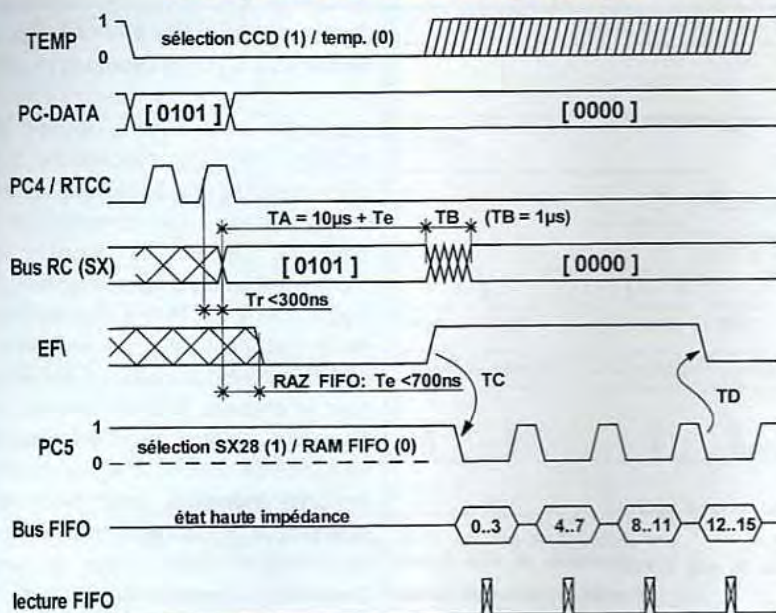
TEMP
1
0
sélection CCD (1) / temp. (0)

PC-DATA
[ 0101 ]
[ 0000 ]

PC4 / RTCC

TA = 10µs + Te
TB
(TB = 1µs)

Bus RC (SX)
[ 0101 ]
[ 0000 ]

Tr <300ns

EF\

RAZ FIFO: Te <700ns
TC
TD

PC5
1
0
sélection SX28 (1) / RAM FIFO (0)

Bus FIFO
état haute impédance
0..3
4..7
8..11
12..15

lecture FIFO